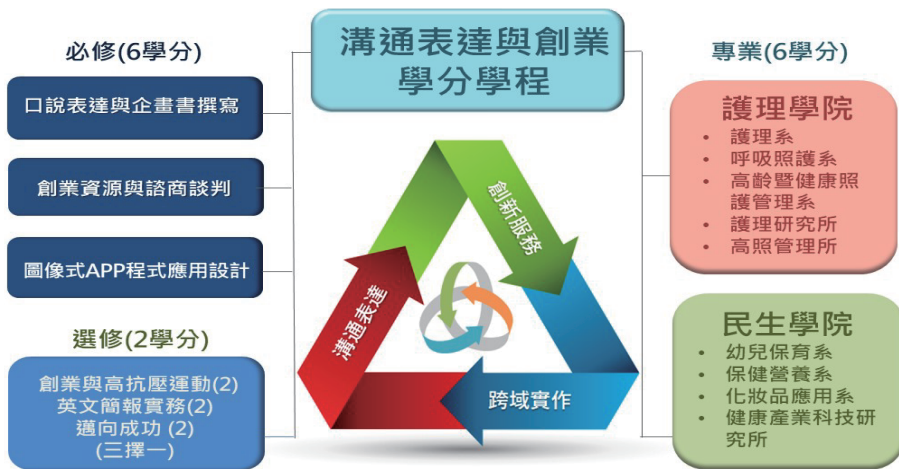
溝通表達與創業學分學程

必修(6學分)

口說表達與企畫書撰寫

創業資源與諮商談判

圖像式APP程式應用設計

選修(2學分)

創業與高抗壓運動(2)
英文簡報實務(2)
邁向成功 (2)
(三擇一)

創新服務

溝通表達

跨域實作

專業(6學分)

護理學院
• 護理系
• 呼吸照護系
• 高齡暨健康照護管理系
• 護理研究所
• 高照管理所

民生學院
• 幼兒保育系
• 保健營養系
• 化妝品應用系
• 健康產業科技研究所